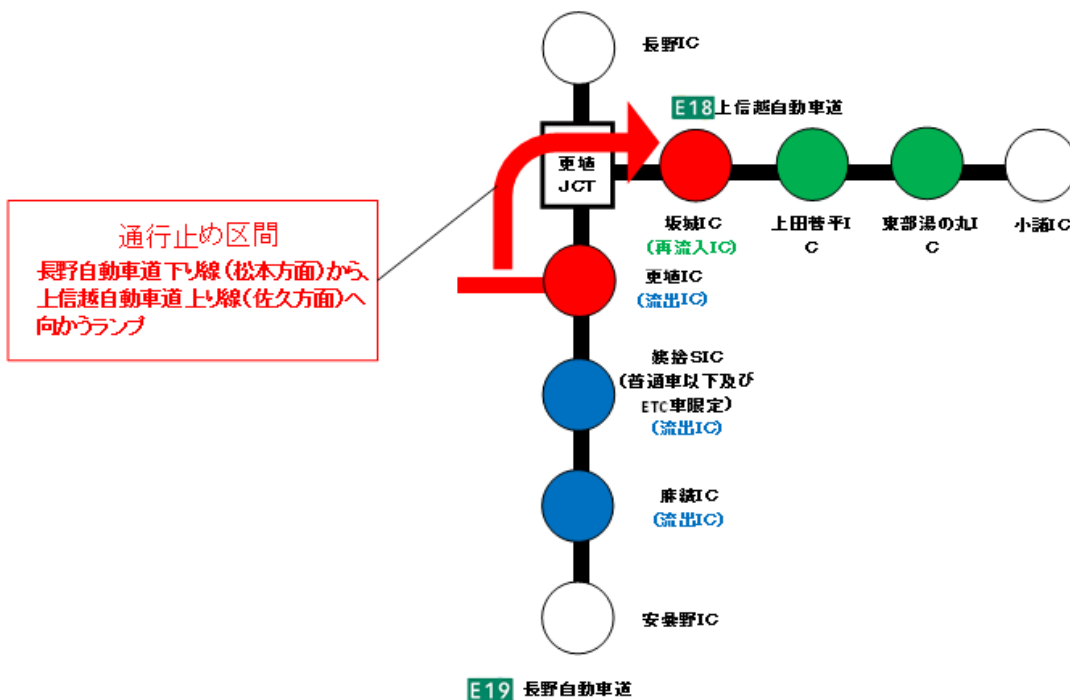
長野IC

E18 上信越自動車道

更埴 JCT

坂城IC
(再流入IC)

上田菅平IC

東部湯の丸IC

小諸IC

通行止め区間
長野自動車道下り線(松本方面)から、上信越自動車道上り線(佐久方面)へ向かうランプ

更埴IC
(流出IC)

姨捨SIC
(普通車以下及びETC車限定)
(流出IC)

麻績IC
(流出IC)

安曇野IC

E19 長野自動車道